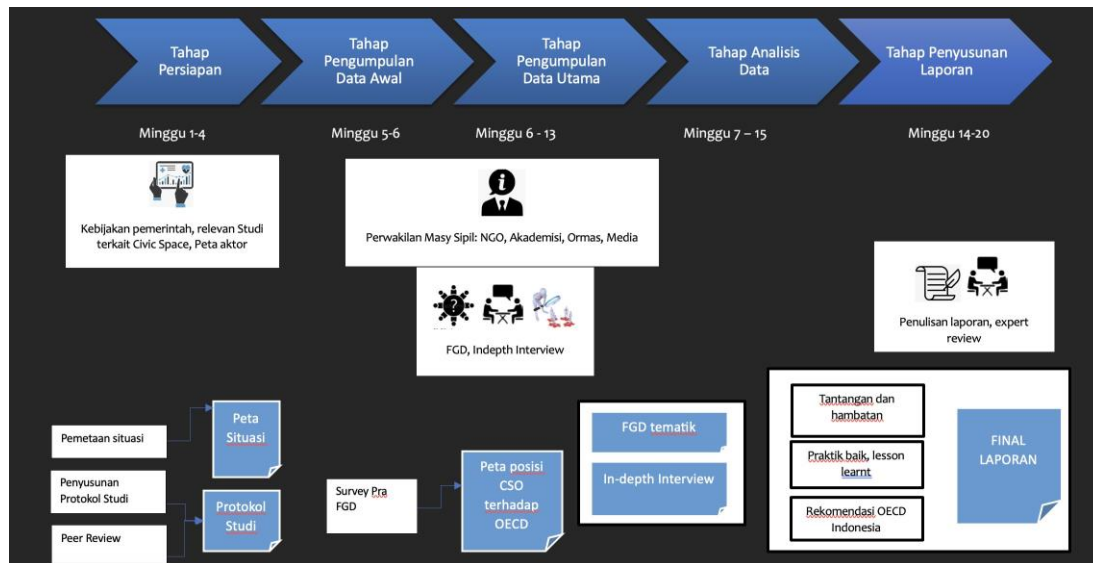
Tahap Persiapan

Tahap Pengumpulan Data Awal

Tahap Pengumpulan Data Utama

Tahap Analisis Data

Tahap Penyusunan Laporan

Minggu 1-4

Minggu 5-6

Minggu 6 - 13

Minggu 7 – 15

Minggu 14-20

Kebijakan pemerintah, relevan Studi terkait Civic Space, Peta aktor

Perwakilan Masy Sipil: NGO, Akademisi, Ormas, Media

FGD, Indepth Interview

Penulisan laporan, expert review

Pemetaan situasi

Peta Situasi

Penyusunan Protokol Studi

Protokol Studi

Peer Review

Survey Pra FGD

Peta posisi CSO terhadap OECD

FGD tematik

In-depth Interview

Tantangan dan hambatan

Praktik baik, lesson learnt

Rekomendasi OECD Indonesia

FINAL LAPORAN